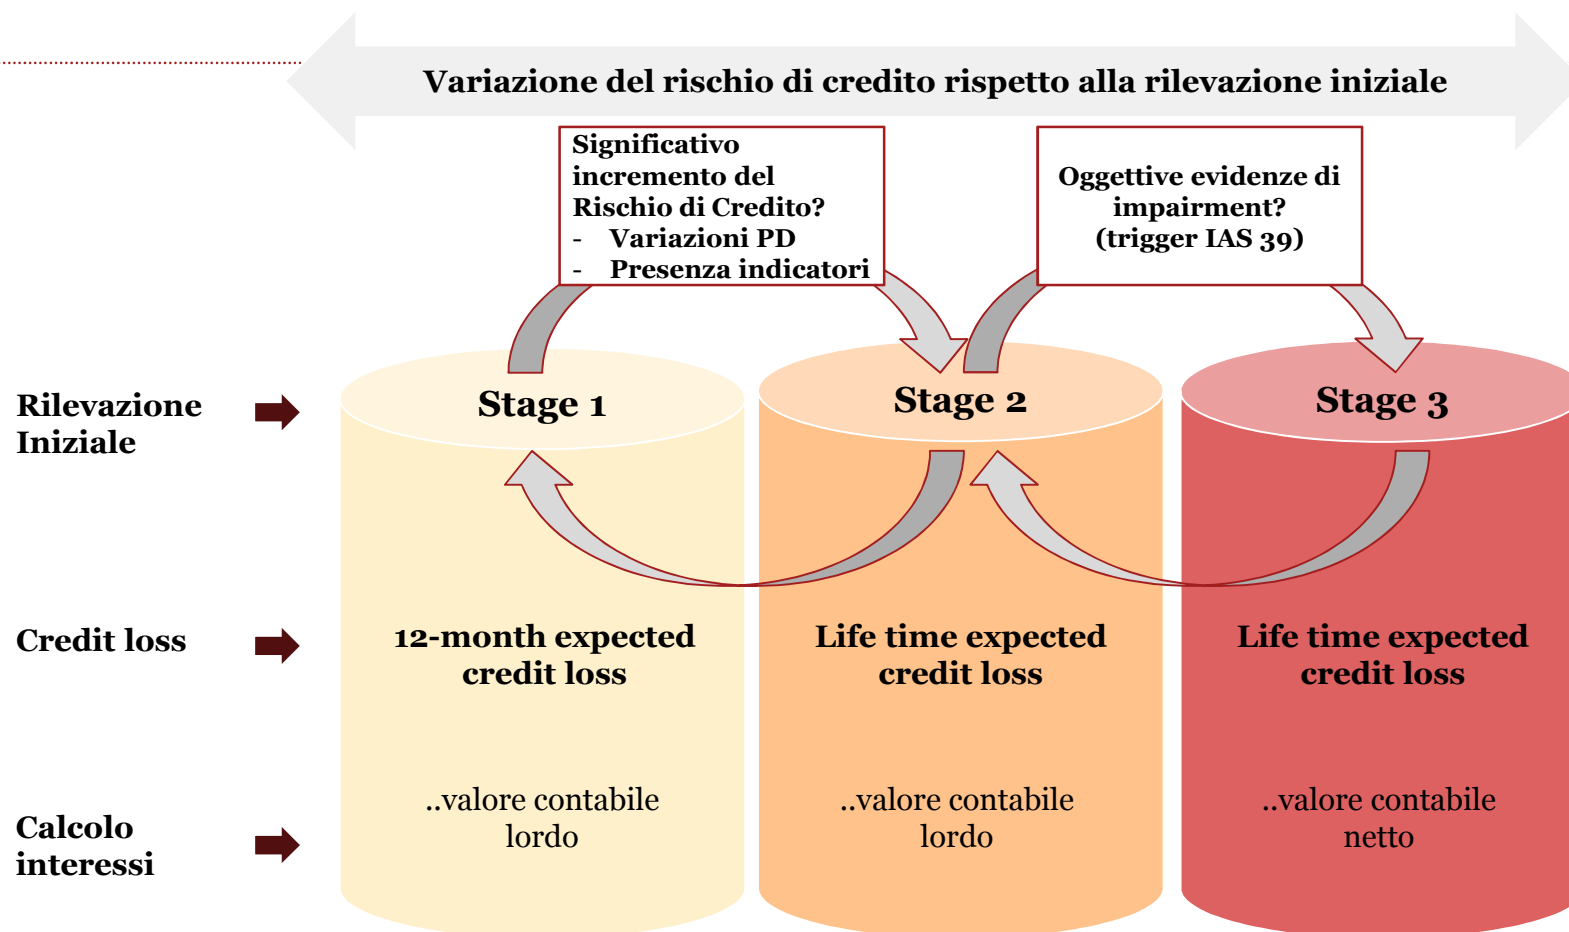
Variazione del rischio di credito rispetto alla rilevazione iniziale

Significativo incremento del Rischio di Credito?
- Variazioni PD
- Presenza indicatori

Oggettive evidenze di impairment? (trigger IAS 39)

Rilevazione Iniziale

Stage 1

Stage 2

Stage 3

Credit loss

12-month expected credit loss

Life time expected credit loss

Life time expected credit loss

Calcolo interessi

..valore contabile lordo

..valore contabile lordo

..valore contabile netto